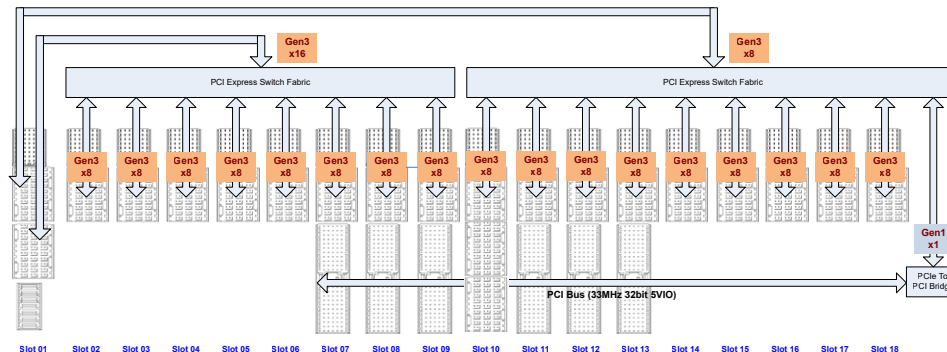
Gen3 x16

Gen3 x8

PCI Express Switch Fabric

PCI Express Switch Fabric

Gen3 x8

Gen3 x8

Gen3 x8

Gen3 x8

Gen3 x8

Gen3 x8

Gen3 x8

Gen3 x8

Gen3 x8

Gen3 x8

Gen3 x8

Gen3 x8

Gen3 x8

Gen3 x8

Gen3 x8

Gen3 x8

Gen1 x1

PCIe To PCI Bridg

PCI Bus (33MHz 32bit 5VIO)

Slot 01 Slot 02 Slot 03 Slot 04 Slot 05 Slot 06 Slot 07 Slot 08 Slot 09 Slot 10 Slot 11 Slot 12 Slot 13 Slot 14 Slot 15 Slot 16 Slot 17 Slot 18